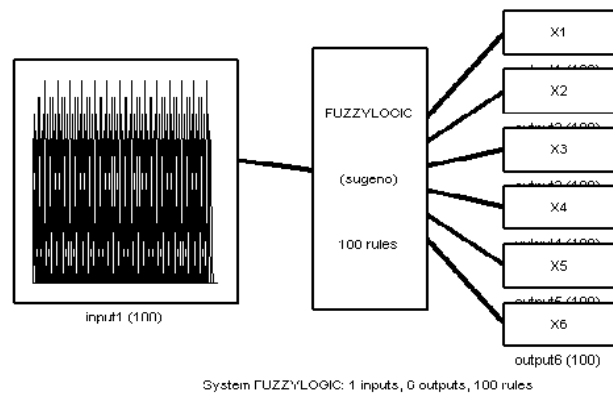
input1 (100)

FUZZYLOGIC

(sugeno)

100 rules

X1

output1 (100)

X2

output2 (100)

X3

output3 (100)

X4

output4 (100)

X5

output5 (100)

X6

output6 (100)

System FUZZYLOGIC: 1 inputs, 6 outputs, 100 rules